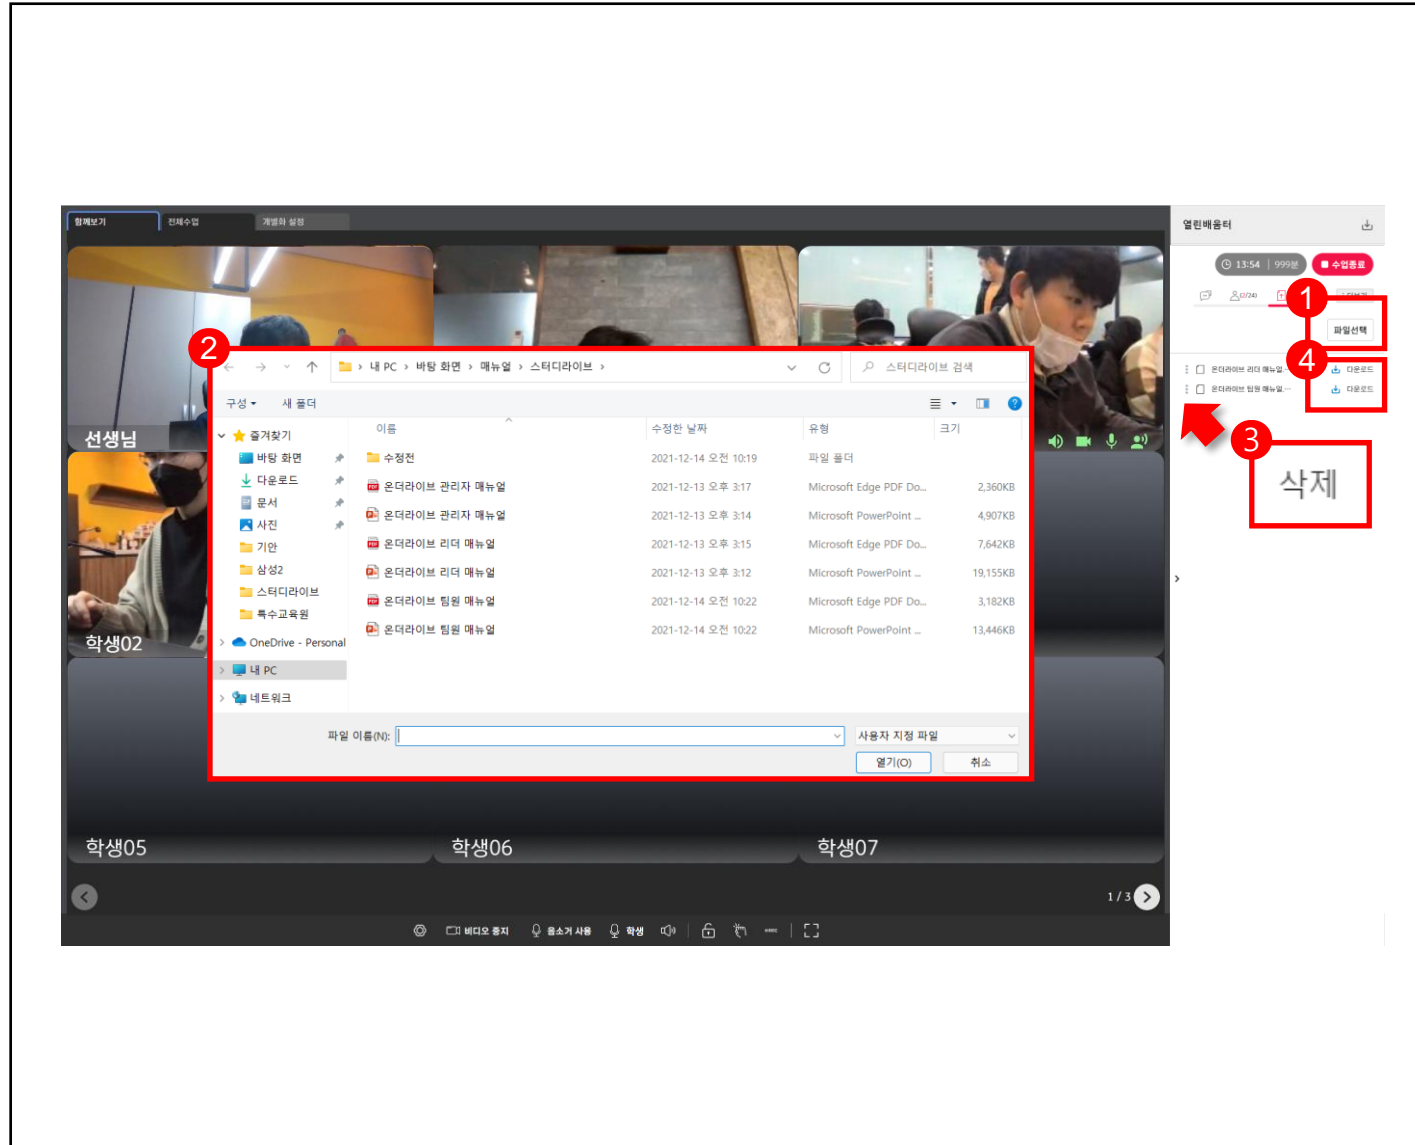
함께보기 전체수업 개별화 설정

선생님

학생02

2

← → ↑ 내 PC › 바탕 화면 › 매뉴얼 › 스터디라이브 ›

스터디라이브 검색

구성 ▾ 새 폴더

즐겨찾기
바탕 화면
다운로드
문서
사진
기안
삼성2
스터디라이브
특수교육원
OneDrive - Personal
내 PC
네트워크

| 이름 | 수정한 날짜 | 유형 | 크기 |
|---|---|---|---|
| 수정전 | 2021-12-14 오전 10:19 | 파일 폴더 | |
| 온더라이브 관리자 매뉴얼 | 2021-12-13 오후 3:17 | Microsoft Edge PDF Do... | 2,360KB |
| 온더라이브 관리자 매뉴얼 | 2021-12-13 오후 3:14 | Microsoft PowerPoint ... | 4,907KB |
| 온더라이브 리더 매뉴얼 | 2021-12-13 오후 3:15 | Microsoft Edge PDF Do... | 7,642KB |
| 온더라이브 리더 매뉴얼 | 2021-12-13 오후 3:12 | Microsoft PowerPoint ... | 19,155KB |
| 온더라이브 팀원 매뉴얼 | 2021-12-14 오전 10:22 | Microsoft Edge PDF Do... | 3,182KB |
| 온더라이브 팀원 매뉴얼 | 2021-12-14 오전 10:22 | Microsoft PowerPoint ... | 13,446KB |

파일 이름(N): 사용자 지정 파일
열기(O) 취소

학생05 학생06 학생07

1 / 3

비디오 중지 음소거 사용 학생

열린배움터

13:54 | 999분 수업종료

1
파일선택

4
온더라이브 리더 매뉴얼... 다운로드
온더라이브 팀원 매뉴얼... 다운로드

3
삭제